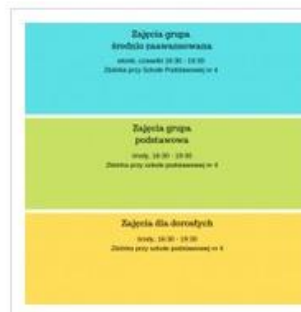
Zajęcia grupa średnio zaawansowana

wtorek, czwartek 18:30 - 19:30
Zbiórka przy Szkole Podstawowej nr 4

Zajęcia grupa podstawowa

środy, 18:30 - 19:30
Zbiórka przy szkole podstawowej nr 4

Zajęcia dla dorosłych

środy, 18:30 - 19:30
Zbiórka przy szkole podstawowej nr 4